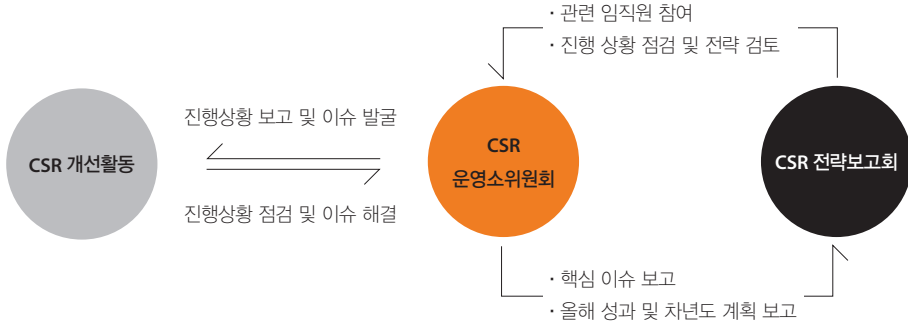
· 관련 임직원 참여
· 진행 상황 점검 및 전략 검토

진행상황 보고 및 이슈 발굴

CSR 개선활동

CSR
운영소위원회

CSR 전략보고회

진행상황 점검 및 이슈 해결

· 핵심 이슈 보고
· 올해 성과 및 차년도 계획 보고